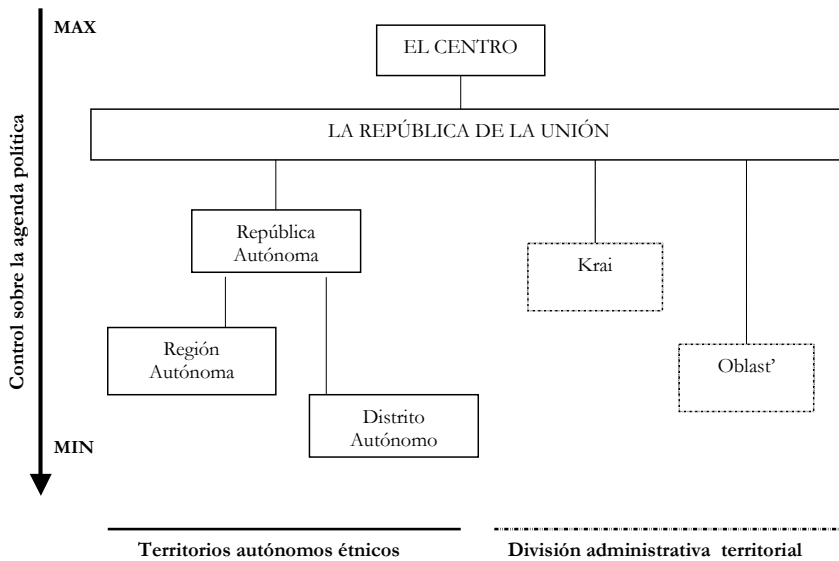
MAX

Control sobre la agenda política

MIN

EL CENTRO

LA REPÚBLICA DE LA UNIÓN

República Autónoma

Krai

Región Autónoma

Oblast'

Distrito Autónomo

Territorios autónomos étnicos

División administrativa territorial